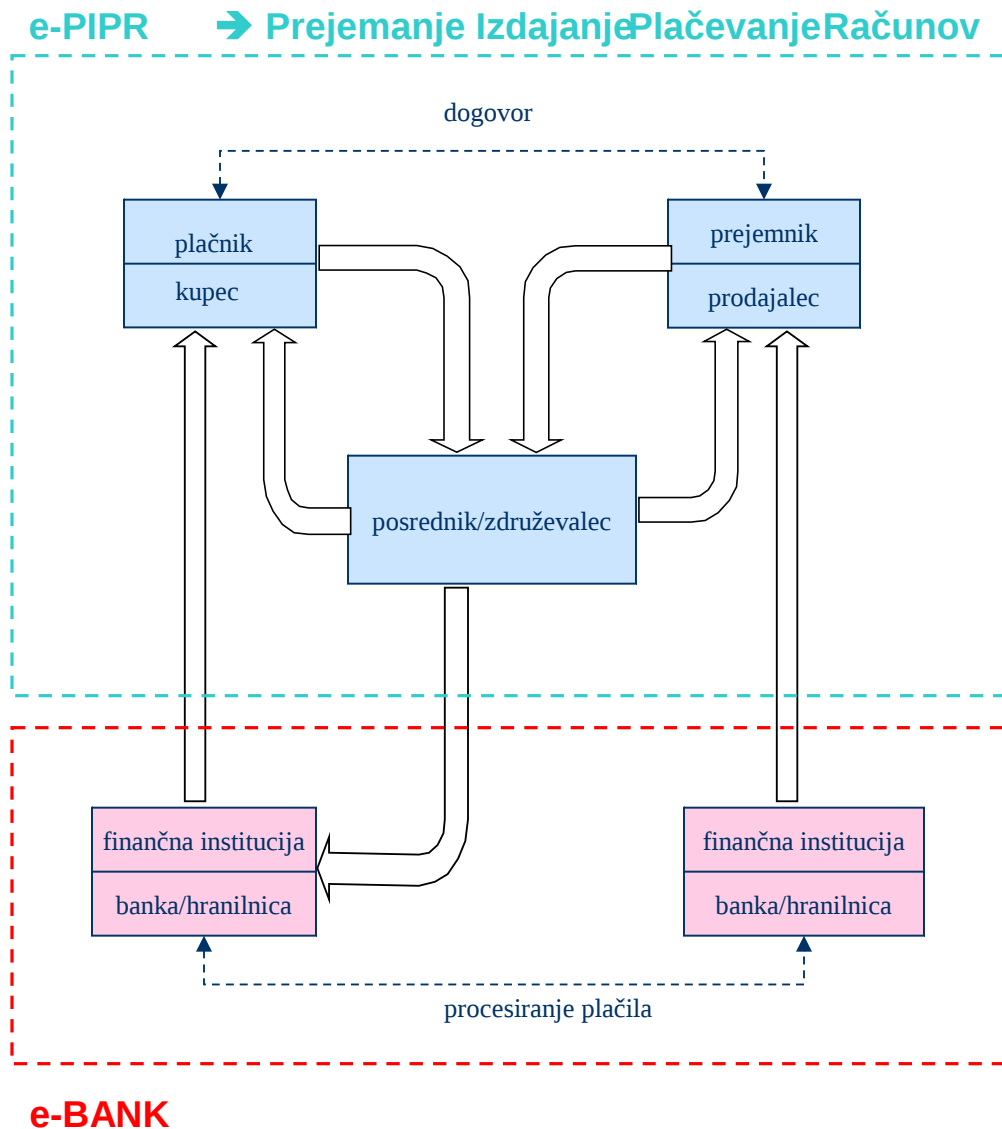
e-PIPR ➔ Prejemanje IzdajanjePlačevanjeRačunov

dogovor

plačnik
kupec

prejemnik
prodajalec

posrednik/združevalec

finančna institucija
banka/hranilnica

finančna institucija
banka/hranilnica

procesiranje plačila

e-BANK